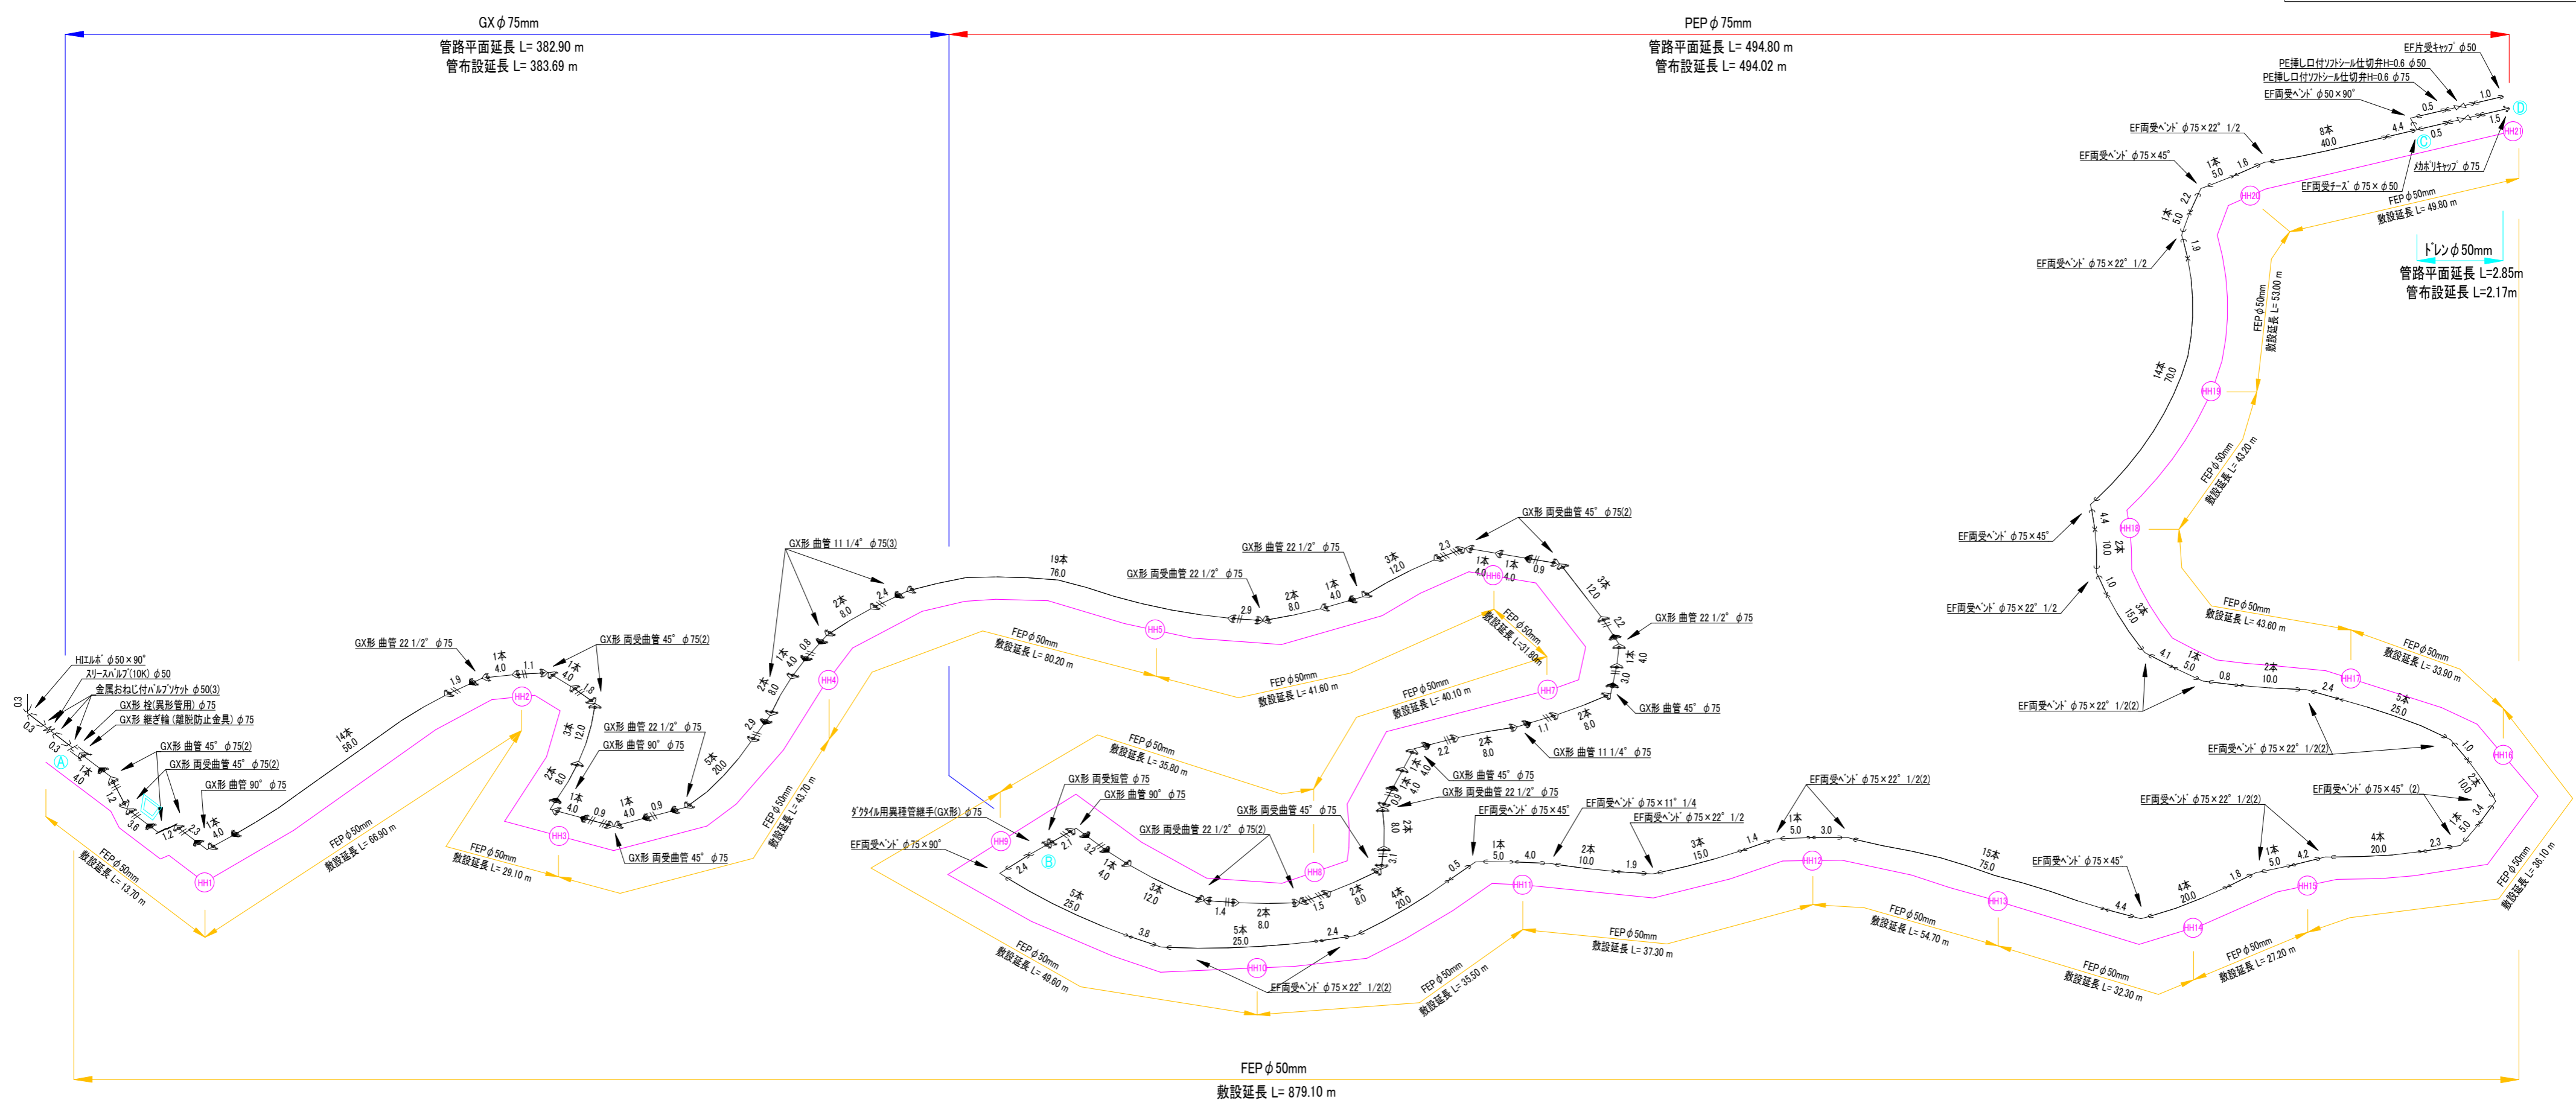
GX$\phi$75mm
管路平面延長 L= 382.90 m
管布設延長 L= 383.69 m

PEP$\phi$75mm
管路平面延長 L= 494.80 m
管布設延長 L= 494.02 m

EF片受キャップ $\phi$50
PE挿し口付ソフトシール仕切弁H=0.6 $\phi$50
PE挿し口付ソフトシール仕切弁H=0.6 $\phi$75
EF両受ベンド $\phi$50×90°
EF両受ベンド $\phi$75×22° 1/2
EF両受ベンド $\phi$75×45°
メカボリキャップ $\phi$75
EF両受チーズ $\phi$75×$\phi$50
FEP$\phi$50mm
敷設延長 L= 49.80 m
ドレン$\phi$50mm
管路平面延長 L=2.85m
管布設延長 L=2.17m
EF両受ベンド $\phi$75×22° 1/2
FEP$\phi$50mm
敷設延長 L= 53.00 m
14本
70.0
FEP$\phi$50mm
敷設延長 L= 43.20 m
EF両受ベンド $\phi$75×45°
EF両受ベンド $\phi$75×22° 1/2
FEP$\phi$50mm
敷設延長 L= 43.60 m
FEP$\phi$50mm
敷設延長 L= 33.90 m
EF両受ベンド $\phi$75×22° 1/2(2)
EF両受ベンド $\phi$75×22° 1/2(2)
EF両受ベンド $\phi$75×45° (2)
EF両受ベンド $\phi$75×22° 1/2(2)
EF両受ベンド $\phi$75×45°
FEP$\phi$50mm
敷設延長 L= 36.10 m
FEP$\phi$50mm
敷設延長 L= 27.20 m
FEP$\phi$50mm
敷設延長 L= 32.30 m
FEP$\phi$50mm
敷設延長 L= 54.70 m
EF両受ベンド $\phi$75×22° 1/2(2)
EF両受ベンド $\phi$75×11° 1/4
EF両受ベンド $\phi$75×22° 1/2
EF両受ベンド $\phi$75×45°
FEP$\phi$50mm
敷設延長 L= 37.30 m
FEP$\phi$50mm
敷設延長 L= 35.50 m
EF両受ベンド $\phi$75×22° 1/2(2)
FEP$\phi$50mm
敷設延長 L= 48.60 m
GX形 両受曲管 45° $\phi$75(2)
GX形 曲管 22 1/2° $\phi$75
GX形 両受曲管 22 1/2° $\phi$75
GX形 曲管 22 1/2° $\phi$75
GX形 曲管 45° $\phi$75
GX形 曲管 11 1/4° $\phi$75
GX形 曲管 45° $\phi$75
GX形 両受曲管 22 1/2° $\phi$75
GX形 両受曲管 45° $\phi$75
GX形 両受短管 $\phi$75
GX形 曲管 90° $\phi$75
GX形 両受曲管 22 1/2° $\phi$75(2)
ダクタイル用異種管継手(GX形) $\phi$75
EF両受ベンド $\phi$75×90°
FEP$\phi$50mm
敷設延長 L= 35.80 m
FEP$\phi$50mm
敷設延長 L= 40.10 m
FEP$\phi$50mm
敷設延長 L= 41.60 m
FEP$\phi$50mm
敷設延長 L= 31.80 m
FEP$\phi$50mm
敷設延長 L= 80.20 m
19本
76.0
GX形 曲管 11 1/4° $\phi$75(3)
FEP$\phi$50mm
敷設延長 L= 43.70 m
GX形 曲管 22 1/2° $\phi$75
GX形 両受曲管 45° $\phi$75(2)
GX形 曲管 22 1/2° $\phi$75
GX形 曲管 90° $\phi$75
GX形 両受曲管 45° $\phi$75
FEP$\phi$50mm
敷設延長 L= 29.10 m
14本
56.0
HIエルボ $\phi$50×90°
スリースバルブ(10K) $\phi$50
金属おねじ付ハバルブソケット $\phi$50(3)
GX形 栓(異形管用) $\phi$75
GX形 継ぎ輪(離脱防止金具) $\phi$75
GX形 曲管 45° $\phi$75(2)
GX形 両受曲管 45° $\phi$75(2)
GX形 曲管 90° $\phi$75
FEP$\phi$50mm
敷設延長 L= 66.90 m
FEP$\phi$50mm
敷設延長 L= 13.70 m
FEP$\phi$50mm
敷設延長 L= 879.10 m